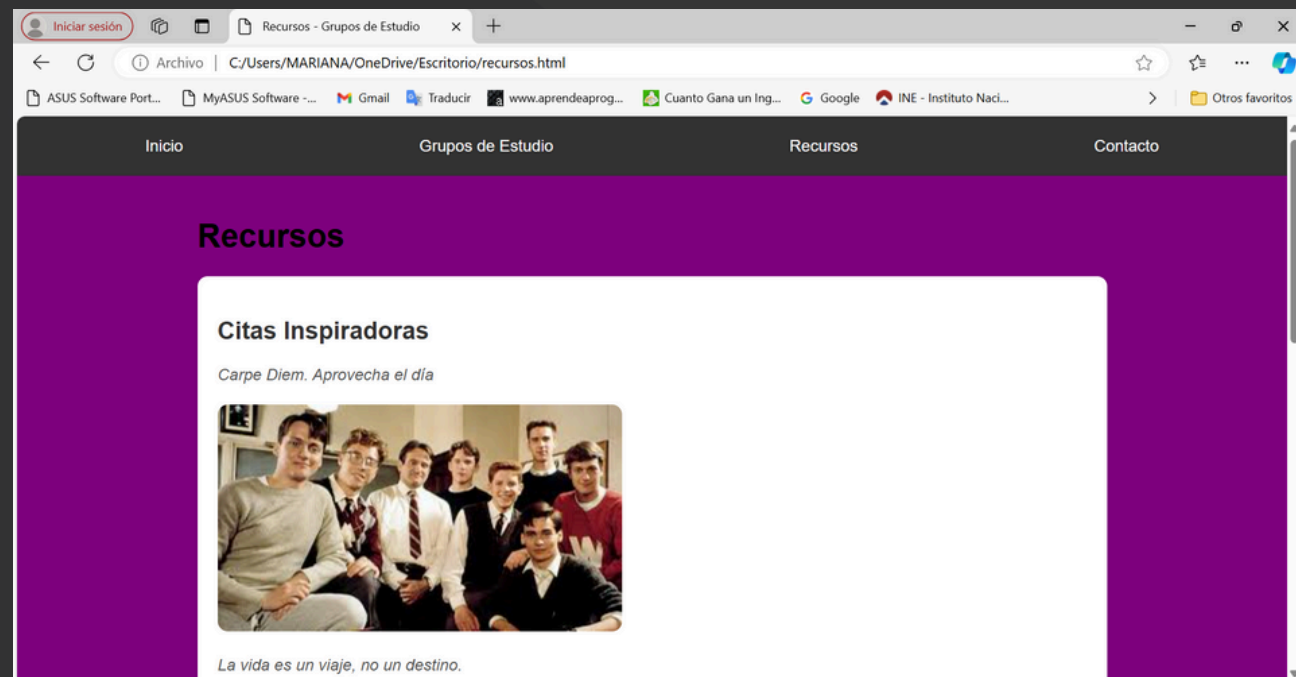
Iniciar sesión

Recursos - Grupos de Estudio ×

+

Archivo | C:/Users/MARIANA/OneDrive/Escritorio/recursos.html

ASUS Software Port... MyASUS Software -... Gmail Traducir www.aprendeaprog... Cuanto Gana un Ing... Google INE - Instituto Naci...

Otros favoritos

Inicio Grupos de Estudio Recursos Contacto

Recursos

Citas Inspiradoras

Carpe Diem. Aprovecha el día

La vida es un viaje, no un destino.